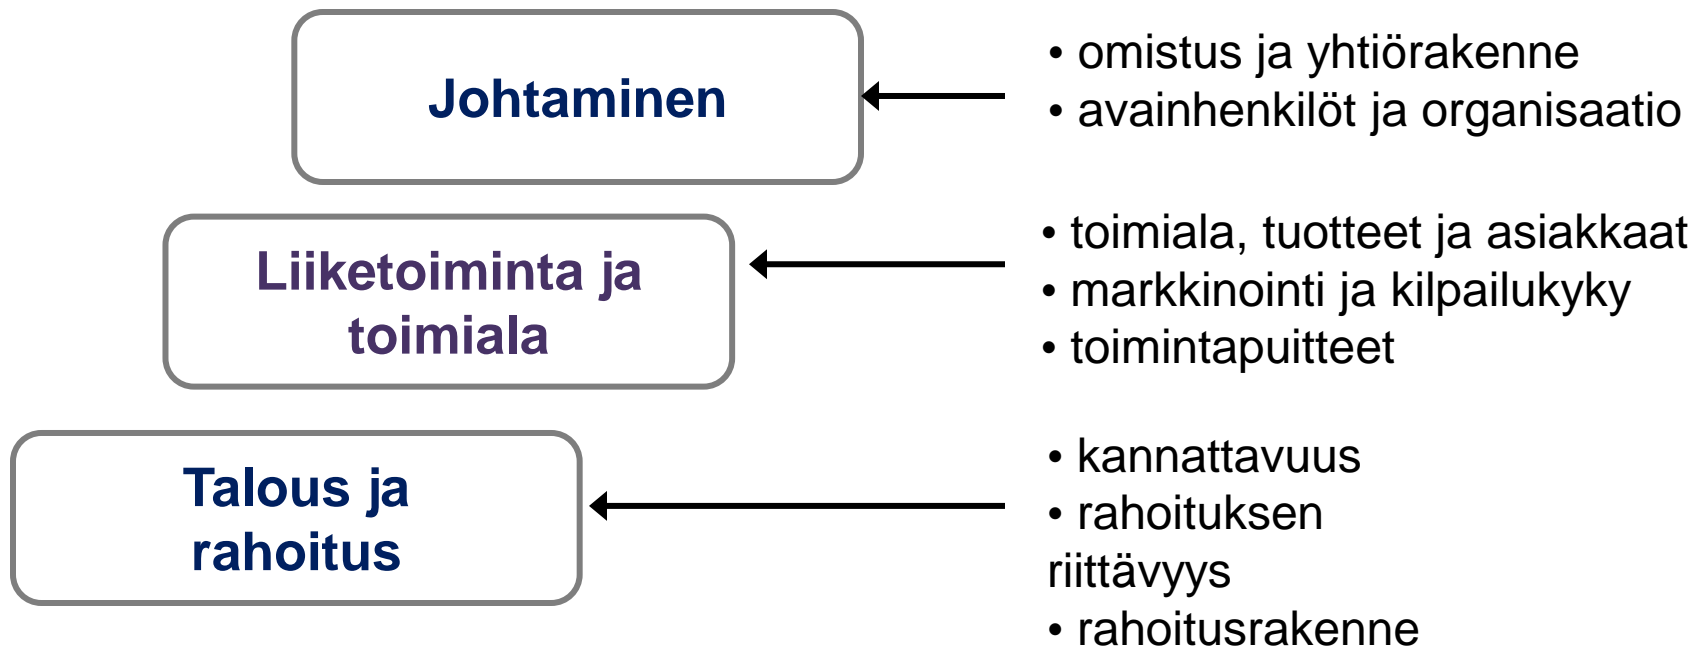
Johtaminen

• omistus ja yhtiörakenne
• avainhenkilöt ja organisaatio

Liiketoiminta ja toimiala

• toimiala, tuotteet ja asiakkaat
• markkinointi ja kilpailukyky
• toimintapuitteet

Talous ja rahoitus

• kannattavuus
• rahoituksen riittävyys
• rahoitusrakenne